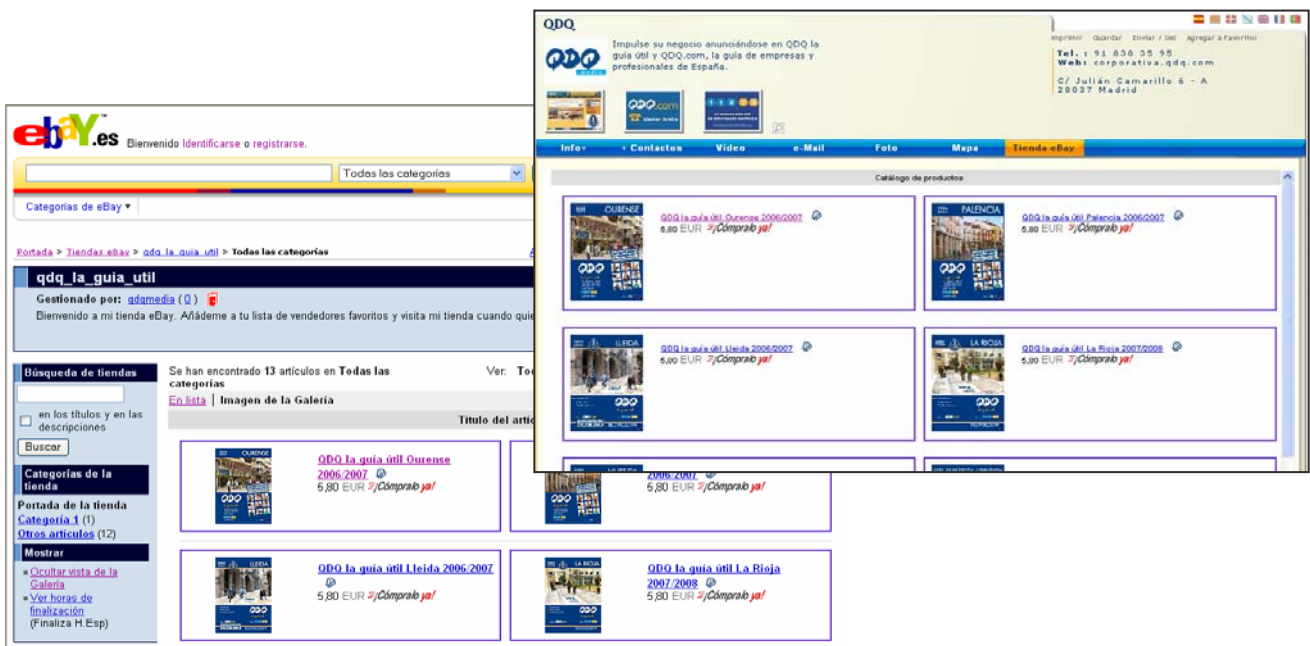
ebay.es Bienvenido Identificarse o registrarse.

Todas las categorías

Categorías de eBay ▾

Portada > Tiendas eBay > qdq_la_guia_util > Todas las categorías

qdq_la_guia_util

Gestionado por: qdqmedia ( 0 )

Bienvenido a mi tienda eBay. Añádeme a tu lista de vendedores favoritos y visita mi tienda cuando qui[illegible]

Búsqueda de tiendas

en los títulos y en las descripciones

Buscar

Categorías de la tienda

Portada de la tienda

Categoría 1 (1)

Otros artículos (12)

Mostrar

Ocultar vista de la Galería

Ver horas de finalización

(Finaliza H.Esp)

Se han encontrado 13 artículos en Todas las categorías

Ver: To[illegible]

En lista | Imagen de la Galería

Título del artí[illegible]

QDQ la guía útil Ourense 2006/2007

5,80 EUR ¡Cómpralo ya!

2006/2007

5,80 EUR ¡Cómpralo ya!

QDQ la guía útil Lleida 2006/2007

5,80 EUR ¡Cómpralo ya!

QDQ la guía útil La Rioja 2007/2008

5,80 EUR ¡Cómpralo ya!

QDQ

Impulse su negocio anunciándose en QDQ la guía útil y QDQ.com, la guía de empresas y profesionales de España.

Imprimir Guardar Enviar / SMS Agregar a Favoritos

Tel.: 91 838 35 95

Web: corporativa.qdq.com

C/ Julián Camarillo 6 - A 28037 Madrid

Info | Contactos | Video | e-Mail | Foto | Mapa | Tienda eBay

Catálogo de productos

QDQ la guía útil Ourense 2006/2007

5,80 EUR ¡Cómpralo ya!

QDQ la guía útil Palencia 2006/2007

5,80 EUR ¡Cómpralo ya!

QDQ la guía útil Lleida 2006/2007

5,80 EUR ¡Cómpralo ya!

QDQ la guía útil La Rioja 2007/2008

5,80 EUR ¡Cómpralo ya!